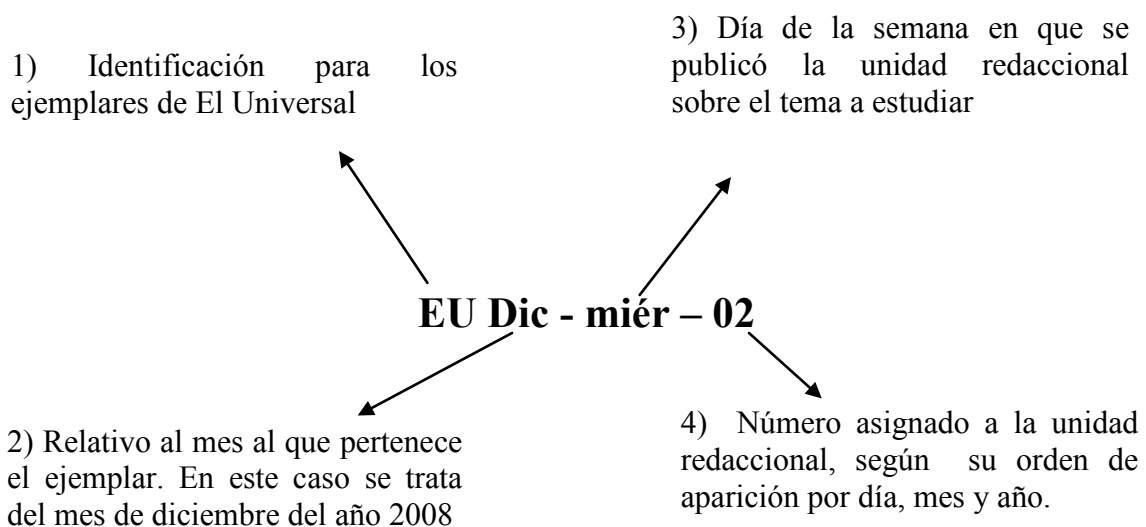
3) Día de la semana en que se publicó la unidad redaccional sobre el tema a estudiar

1) Identificación para los ejemplares de El Universal

EU Dic - miér – 02

2) Relativo al mes al que pertenece el ejemplar. En este caso se trata del mes de diciembre del año 2008

4) Número asignado a la unidad redaccional, según su orden de aparición por día, mes y año.